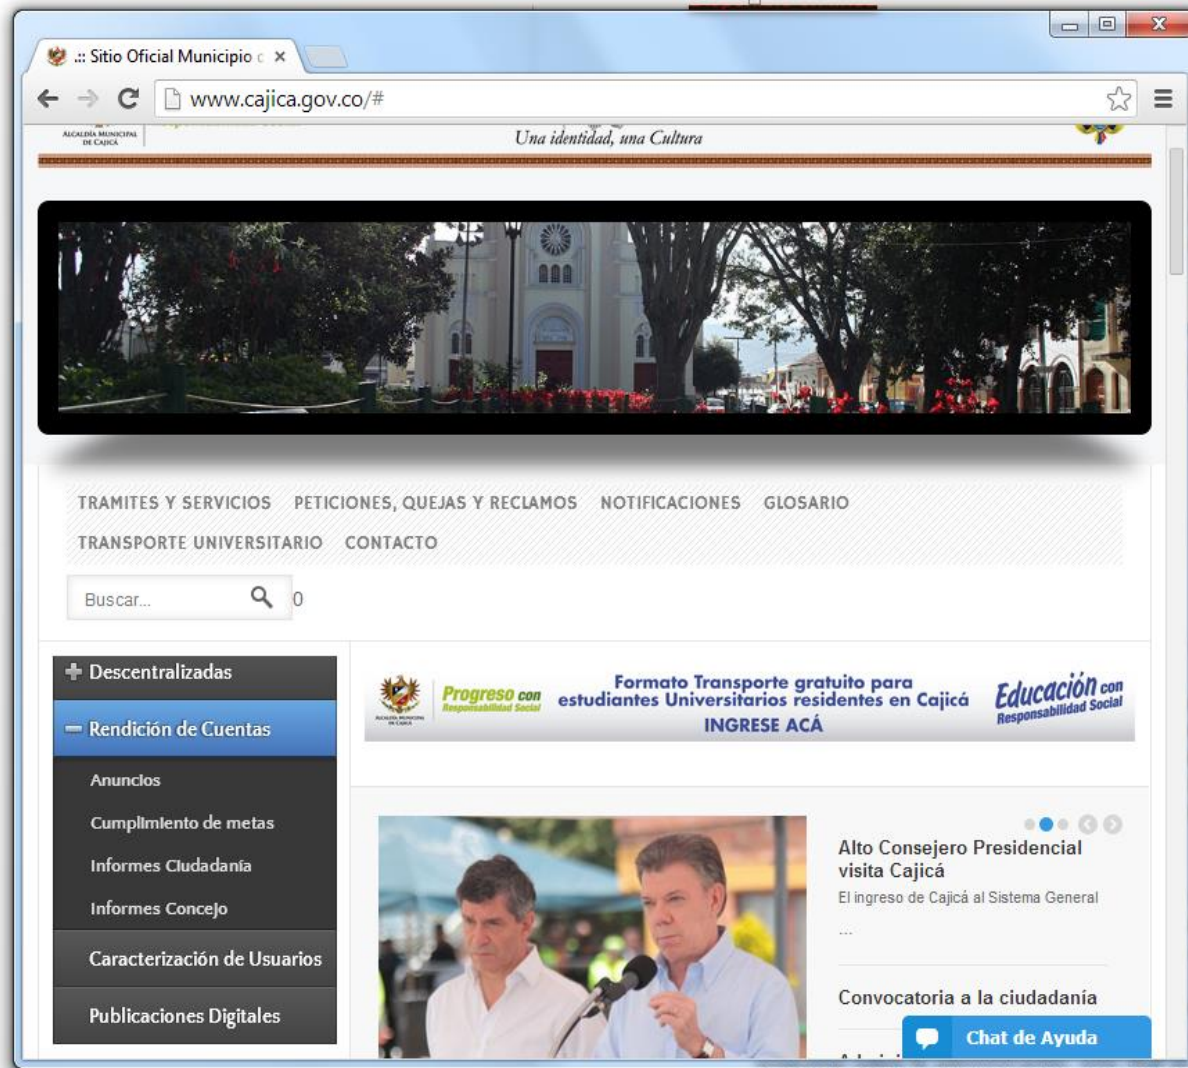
.:: Sitio Oficial Municipio c ×

www.cajica.gov.co/#

ALCALDÍA MUNICIPAL DE CAJICÁ

Una identidad, una Cultura

TRAMITES Y SERVICIOS PETICIONES, QUEJAS Y RECLAMOS NOTIFICACIONES GLOSARIO TRANSPORTE UNIVERSITARIO CONTACTO

Buscar...

0

+ Descentralizadas

− Rendición de Cuentas

Anuncios

Cumplimiento de metas

Informes Ciudadanía

Informes Concejo

Caracterización de Usuarios

Publicaciones Digitales

Progreso con Responsabilidad Social

Formato Transporte gratuito para estudiantes Universitarios residentes en Cajicá
INGRESE ACÁ

Educación con Responsabilidad Social

Alto Consejero Presidencial visita Cajicá

El ingreso de Cajicá al Sistema General

...

Convocatoria a la ciudadanía

Chat de Ayuda